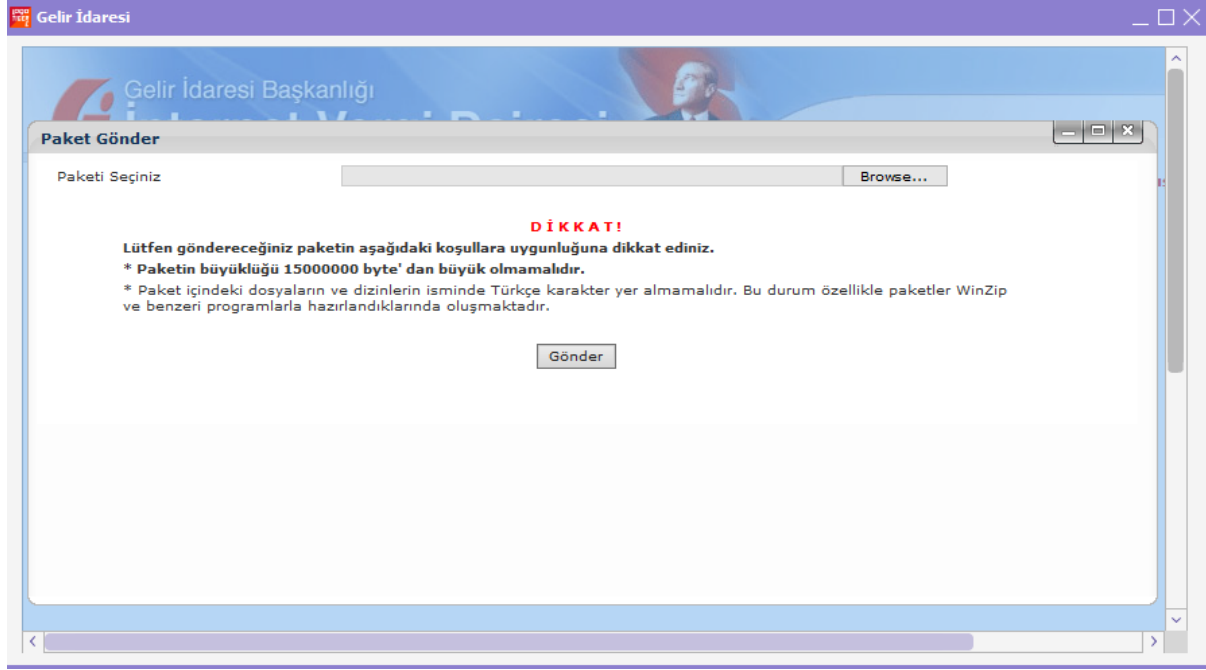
Gelir İdaresi

Gelir İdaresi Başkanlığı

Paket Gönder

Paketi Seçiniz

Browse...

DİKKAT!

Lütfen göndereceğiniz paketin aşağıdaki koşullara uygunluğuna dikkat ediniz.

* Paketin büyüklüğü 15000000 byte' dan büyük olmamalıdır.

* Paket içindeki dosyaların ve dizinlerin isminde Türkçe karakter yer almamalıdır. Bu durum özellikle paketler WinZip ve benzeri programlarla hazırlandıklarında oluşmaktadır.

Gönder